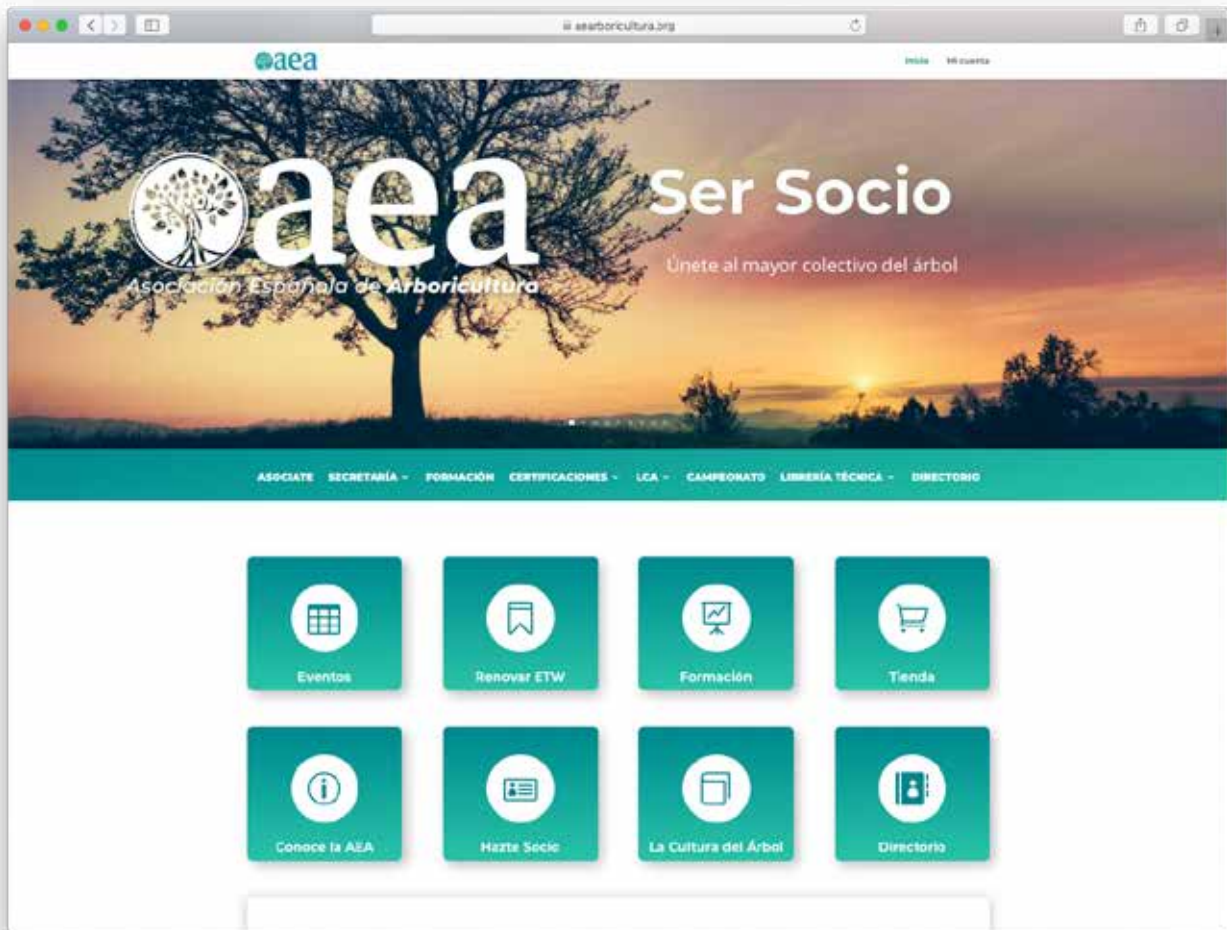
aearboricultura.org

aea

Inicio Mi cuenta

aea
Asociación Española de Arboricultura

Ser Socio

Únete al mayor colectivo del árbol

ASOCIATE SECRETARÍA FORMACIÓN CERTIFICACIONES LCA CAMPEONATO LIBRERÍA TÉCNICA DIRECTORIO

Eventos

Renovar ETW

Formación

Tienda

Conoce la AEA

Hazte Socio

La Cultura del Árbol

Directorio